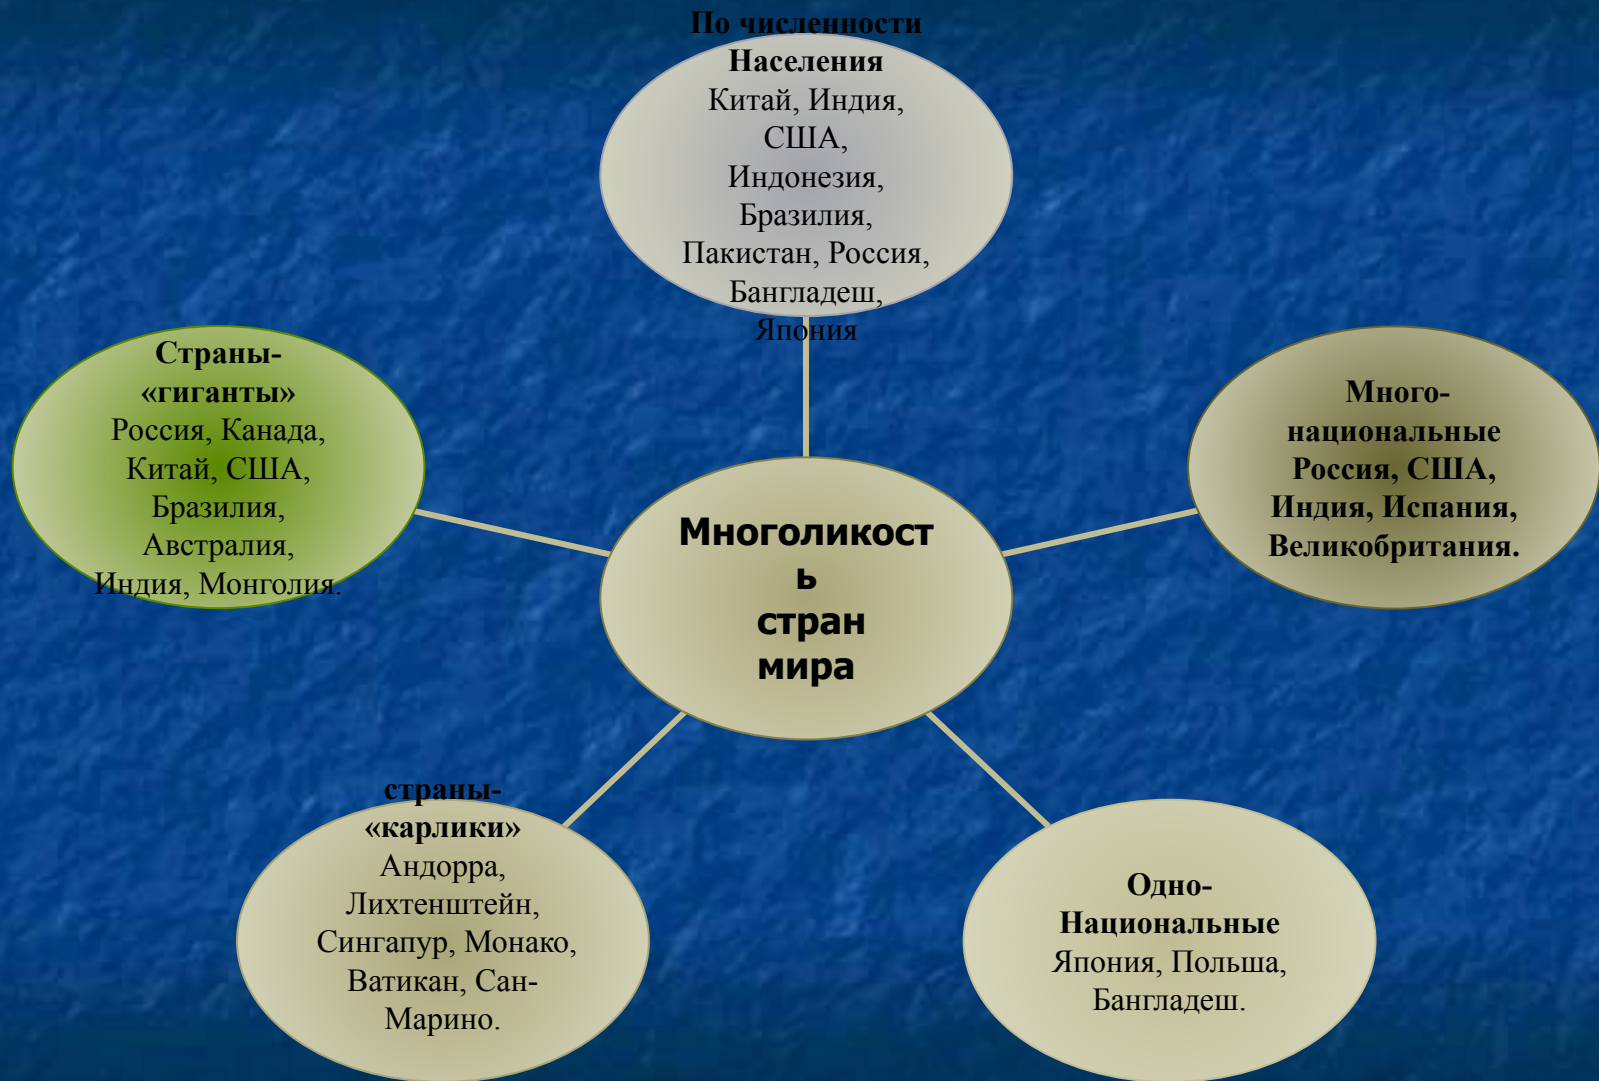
По численности Населения
Китай, Индия, США, Индонезия, Бразилия, Пакистан, Россия, Бангладеш, Япония

Страны-«гиганты»
Россия, Канада, Китай, США, Бразилия, Австралия, Индия, Монголия.

Многоликость стран мира

Много-национальные
Россия, США, Индия, Испания, Великобритания.

страны-«карлики»
Андорра, Лихтенштейн, Сингапур, Монако, Ватикан, Сан-Марино.

Одно-Национальные
Япония, Польша, Бангладеш.